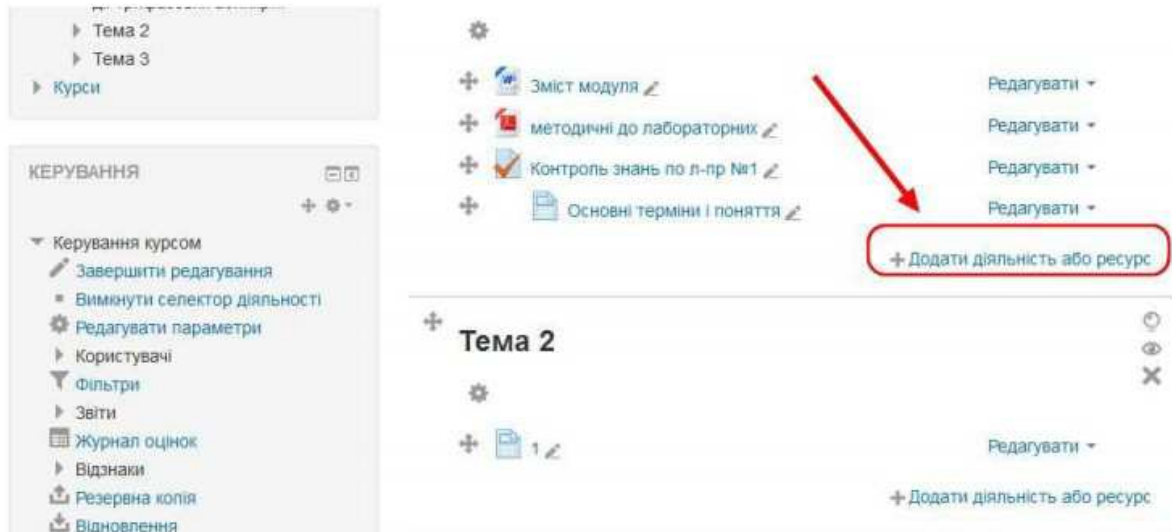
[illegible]
Тема 2
Тема 3
Курси

КЕРУВАННЯ

Керування курсом
Завершити редагування
Вимкнути селектор діяльності
Редагувати параметри
Користувачі
Фільтри
Звіти
Журнал оцінок
Відзнаки
Резервна копія
Відновлення

Зміст модуля
Редагувати
методичні до лабораторних
Редагувати
Контроль знань по л-пр №1
Редагувати
Основні терміни і поняття
Редагувати
+ Додати діяльність або ресурс

Тема 2

1
Редагувати
+ Додати діяльність або ресурс